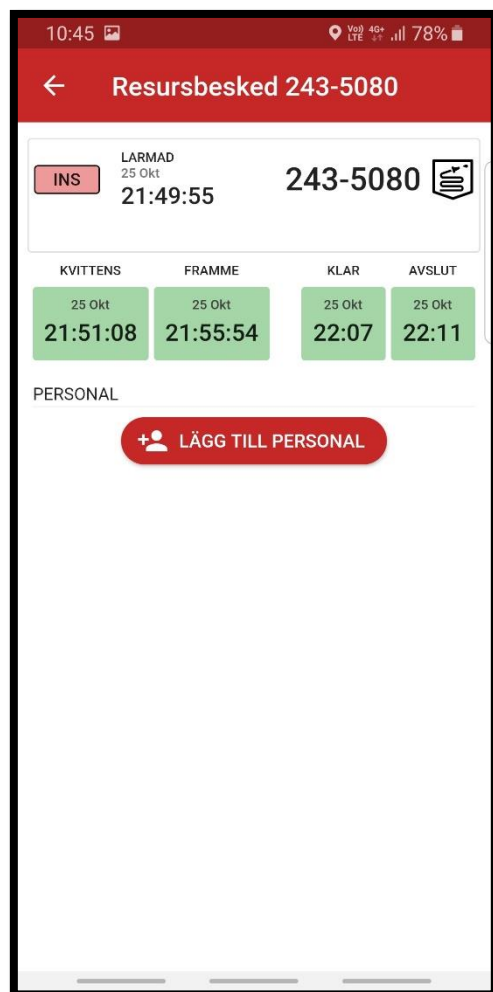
10:45 78%

Resursbesked 243-5080

INS

LARMAD
25 Okt
21:49:55

243-5080

| KVITTENS | FRAMME | KLAR | AVSLUT |
|---|---|---|---|
| 25 Okt 21:51:08 | 25 Okt 21:55:54 | 25 Okt 22:07 | 25 Okt 22:11 |

PERSONAL

LÄGG TILL PERSONAL